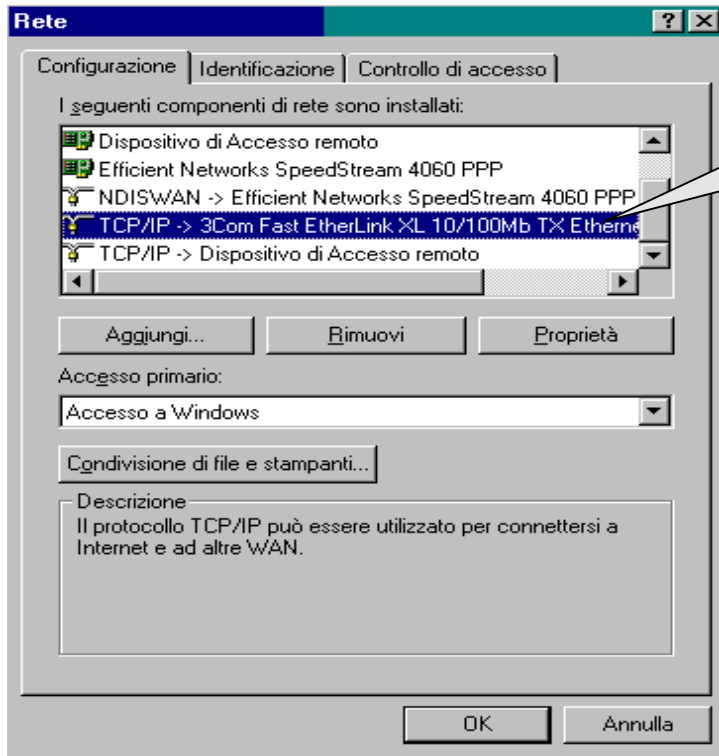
Rete

?

Configurazione | Identificazione | Controllo di accesso

I seguenti componenti di rete sono installati:

Dispositivo di Accesso remoto
Efficient Networks SpeedStream 4060 PPP
NDISWAN -> Efficient Networks SpeedStream 4060 PPP
TCP/IP -> 3Com Fast EtherLink XL 10/100Mb TX Etherne
TCP/IP -> Dispositivo di Accesso remoto

Aggiungi... | Rimuovi | Proprietà

Accesso primario:

Accesso a Windows

Condivisione di file e stampanti...

Descrizione
Il protocollo TCP/IP può essere utilizzato per connettersi a Internet e ad altre WAN.

OK | Annulla